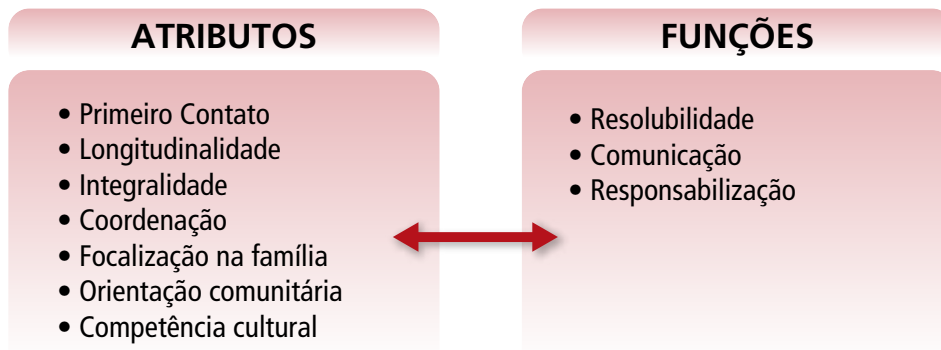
ATRIBUTOS

• Primeiro Contato
• Longitudinalidade
• Integralidade
• Coordenação
• Focalização na família
• Orientação comunitária
• Competência cultural

FUNÇÕES

• Resolubilidade
• Comunicação
• Responsabilização